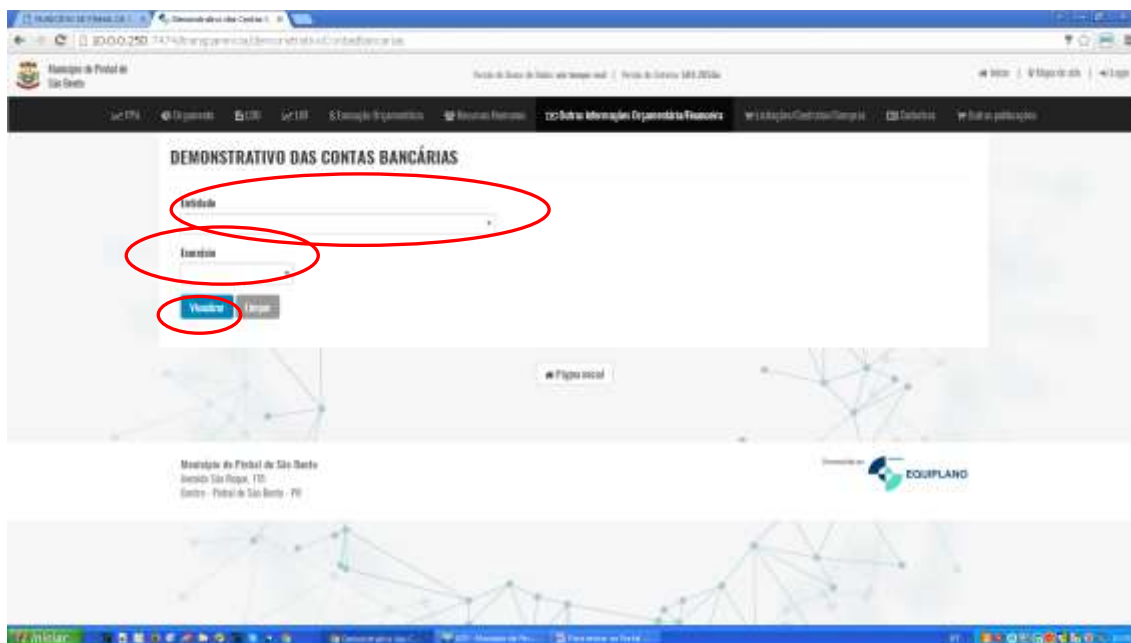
10.0.0.250

Município de Pinhal de São Bento

Início | Mapa do site | Login

PPA Orçamento LDO LRF Execução Orçamentária Recursos Humanos Outras Informações Orçamentária/Financeira Licitações/Contratos/Compras Convênios Outras publicações

DEMONSTRATIVO DAS CONTAS BANCÁRIAS

Entidade

Exercício

Visualizar Limpar

Página inicial

Município de Pinhal de São Bento
Avenida São Roque, 770
Centro - Pinhal de São Bento - PR

EQUIPLANO

Iniciar